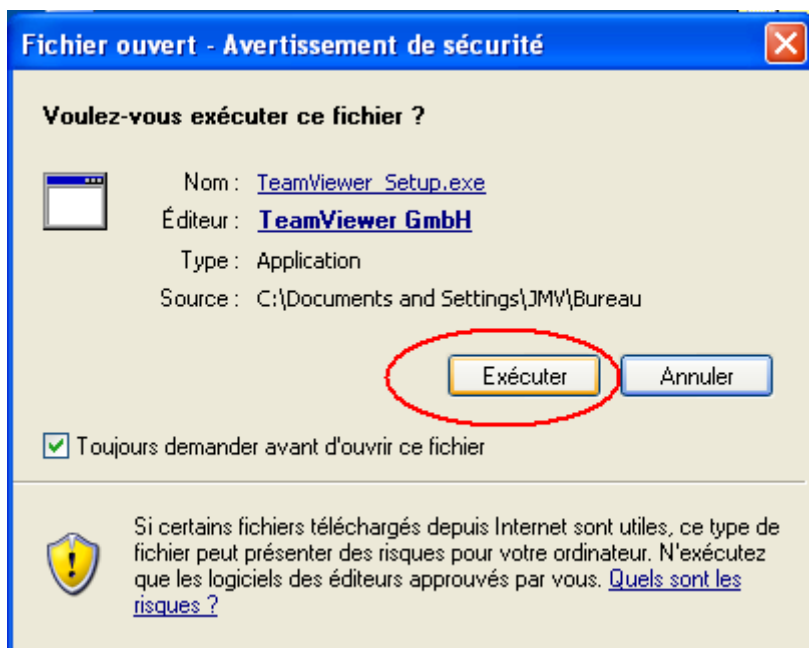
Fichier ouvert - Avertissement de sécurité

Voulez-vous exécuter ce fichier ?

Nom : TeamViewer_Setup.exe
Éditeur : TeamViewer GmbH
Type : Application
Source : C:\Documents and Settings\JMV\Bureau

Exécuter | Annuler

Toujours demander avant d'ouvrir ce fichier

Si certains fichiers téléchargés depuis Internet sont utiles, ce type de fichier peut présenter des risques pour votre ordinateur. N'exécutez que les logiciels des éditeurs approuvés par vous. Quels sont les risques ?